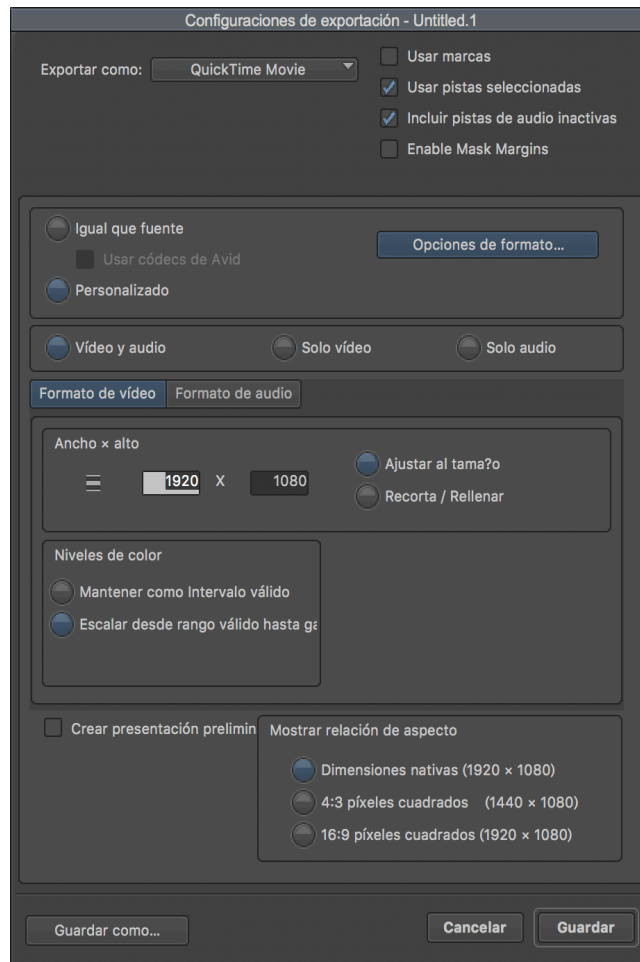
Configuraciones de exportación - Untitled.1

Exportar como: QuickTime Movie

Usar marcas
Usar pistas seleccionadas
Incluir pistas de audio inactivas
Enable Mask Margins

Igual que fuente
Usar códecs de Avid
Personalizado

Opciones de formato...

Vídeo y audio
Solo vídeo
Solo audio

Formato de vídeo
Formato de audio

Ancho × alto

1920 X 1080

Ajustar al tama?o
Recorta / Rellenar

Niveles de color

Mantener como Intervalo válido
Escalar desde rango válido hasta ga

Crear presentación prelimin

Mostrar relación de aspecto

Dimensiones nativas (1920 × 1080)
4:3 píxeles cuadrados (1440 × 1080)
16:9 píxeles cuadrados (1920 × 1080)

Guardar como...
Cancelar
Guardar